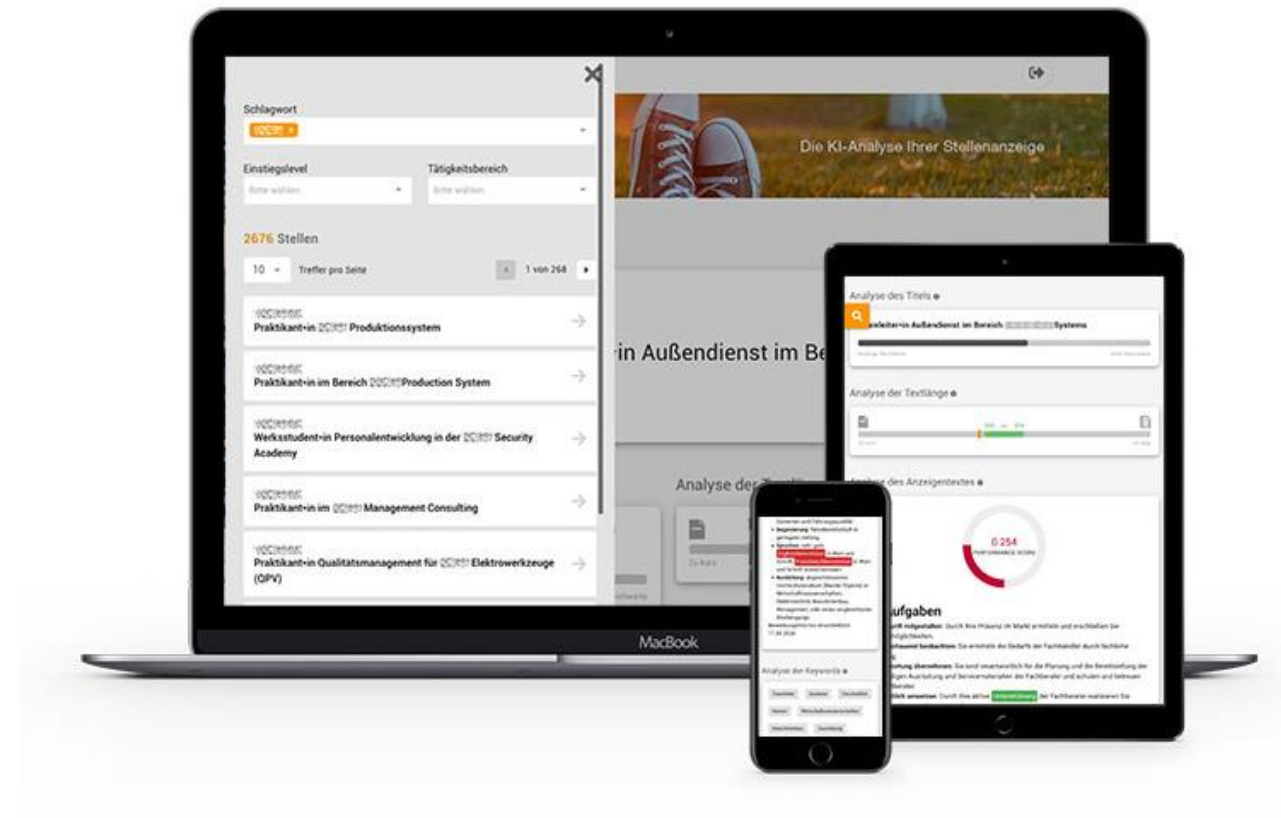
Schlagwort

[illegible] ×

Einstiegslevel

Bitte wählen

Tätigkeitsbereich

Bitte wählen

2676 Stellen

10

Treffer pro Seite

1 von 268

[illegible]

Praktikant•in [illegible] Produktionssystem

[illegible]

Praktikant•in im Bereich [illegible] Production System

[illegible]

Werksstudent•in Personalentwicklung in der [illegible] Security Academy

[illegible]

Praktikant•in im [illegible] Management Consulting

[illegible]

Praktikant•in Qualitätsmanagement für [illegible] Elektrowerkzeuge (QPV)

Die KI-Analyse Ihrer Stellenanzeige

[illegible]in Außendienst im Be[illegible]

Analyse der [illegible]

MacBook

Analyse des Titels

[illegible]leiter•in Außendienst im Bereich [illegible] Systems

Analyse der Textlänge

Analyse des Anzeigentextes

0.254

PERFORMANCE SCORE

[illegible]ufgaben

Analyse der Keywords